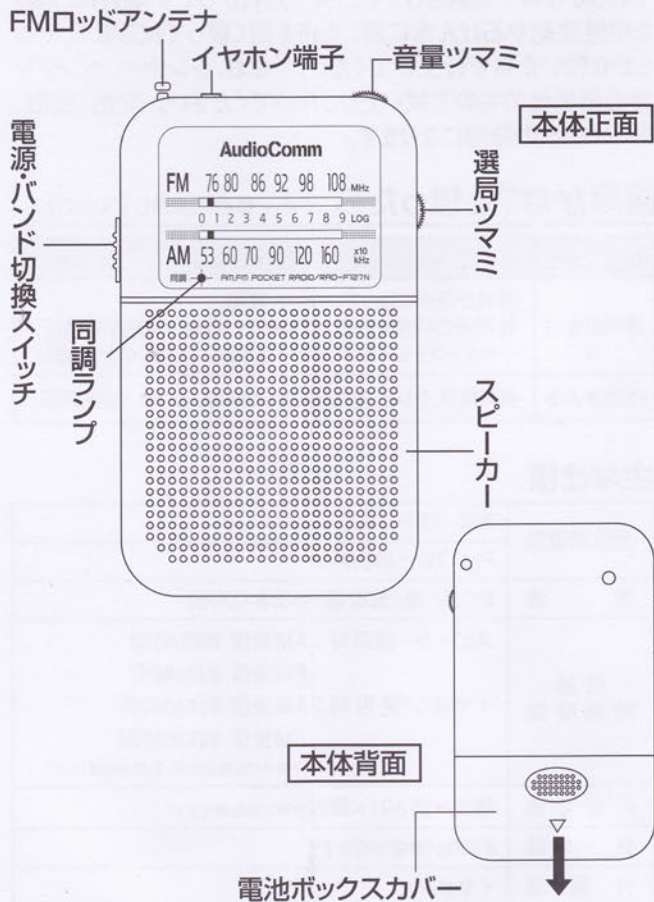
FMロッドアンテナ

イヤホン端子

音量ツマミ

本体正面

電源・バンド切換スイッチ

AudioComm

FM 76 80 86 92 98 108 MHz

0 1 2 3 4 5 6 7 8 9 LOG

AM 53 60 70 90 120 160 x10 kHz

同調 AM/FM POCKET RADIO/RAD-P127N

選局ツマミ

同調ランプ

スピーカー

本体背面

電池ボックスカバー